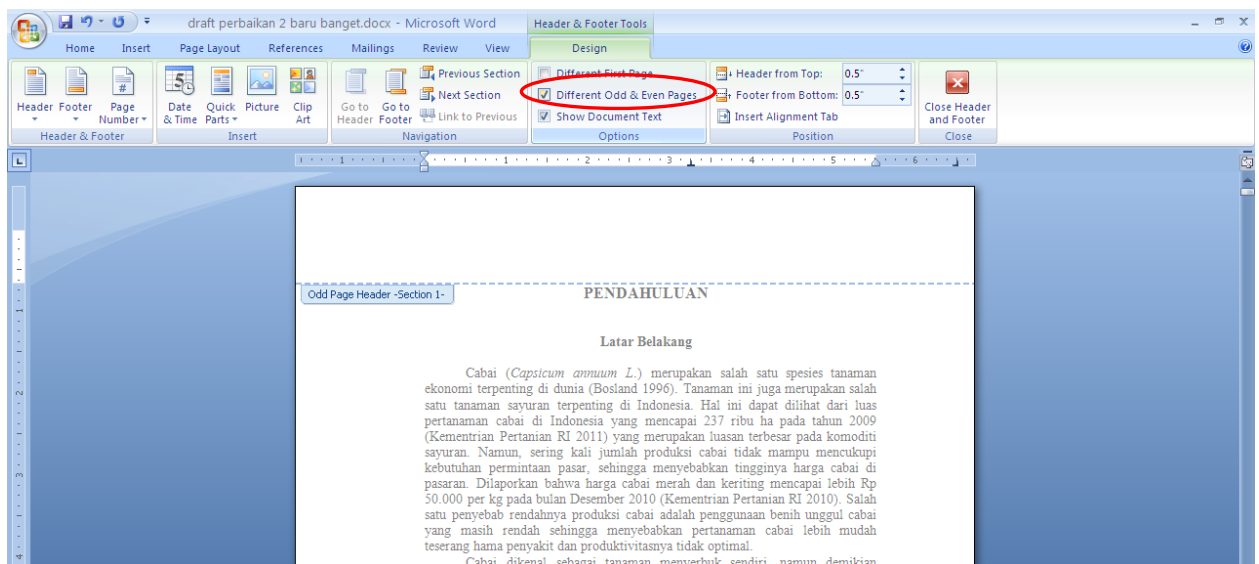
draft perbaikan 2 baru banget.docx - Microsoft Word

Header & Footer Tools

Home Insert Page Layout References Mailings Review View Design

Header Footer Page Number

Header & Footer

Date & Time Quick Parts Picture Clip Art

Insert

Go to Header Go to Footer Previous Section Next Section Link to Previous

Navigation

Different First Page
Different Odd & Even Pages
Show Document Text

Options

Header from Top: 0.5"
Footer from Bottom: 0.5"
Insert Alignment Tab

Position

Close Header and Footer

Close

Odd Page Header -Section 1-

PENDAHULUAN

Latar Belakang

Cabai (*Capsicum annuum L.*) merupakan salah satu spesies tanaman ekonomi terpenting di dunia (Bosland 1996). Tanaman ini juga merupakan salah satu tanaman sayuran terpenting di Indonesia. Hal ini dapat dilihat dari luas pertanaman cabai di Indonesia yang mencapai 237 ribu ha pada tahun 2009 (Kementrian Pertanian RI 2011) yang merupakan luasan terbesar pada komoditi sayuran. Namun, sering kali jumlah produksi cabai tidak mampu mencukupi kebutuhan permintaan pasar, sehingga menyebabkan tingginya harga cabai di pasaran. Dilaporkan bahwa harga cabai merah dan keriting mencapai lebih Rp 50.000 per kg pada bulan Desember 2010 (Kementrian Pertanian RI 2010). Salah satu penyebab rendahnya produksi cabai adalah penggunaan benih unggul cabai yang masih rendah sehingga menyebabkan pertanaman cabai lebih mudah terserang hama penyakit dan produktivitasnya tidak optimal.

Cabai dikenal sebagai tanaman menyerbuk sendiri, namun demikian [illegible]